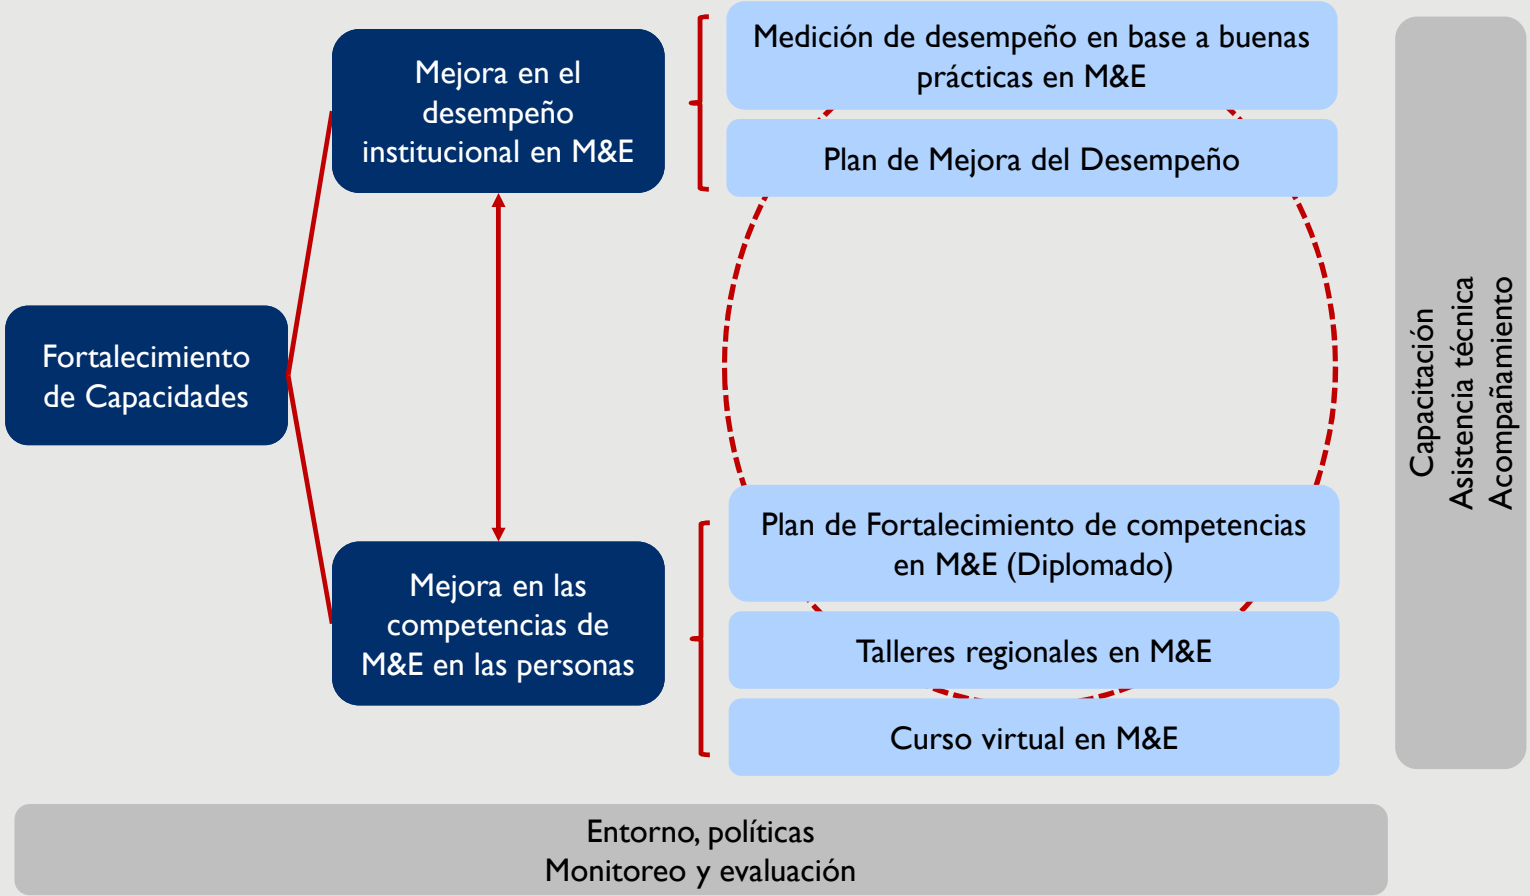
Fortalecimiento de Capacidades

Mejora en el desempeño institucional en M&E

Medición de desempeño en base a buenas prácticas en M&E

Plan de Mejora del Desempeño

Mejora en las competencias de M&E en las personas

Plan de Fortalecimiento de competencias en M&E (Diplomado)

Talleres regionales en M&E

Curso virtual en M&E

Capacitación
Asistencia técnica
Acompañamiento

Entorno, políticas
Monitoreo y evaluación